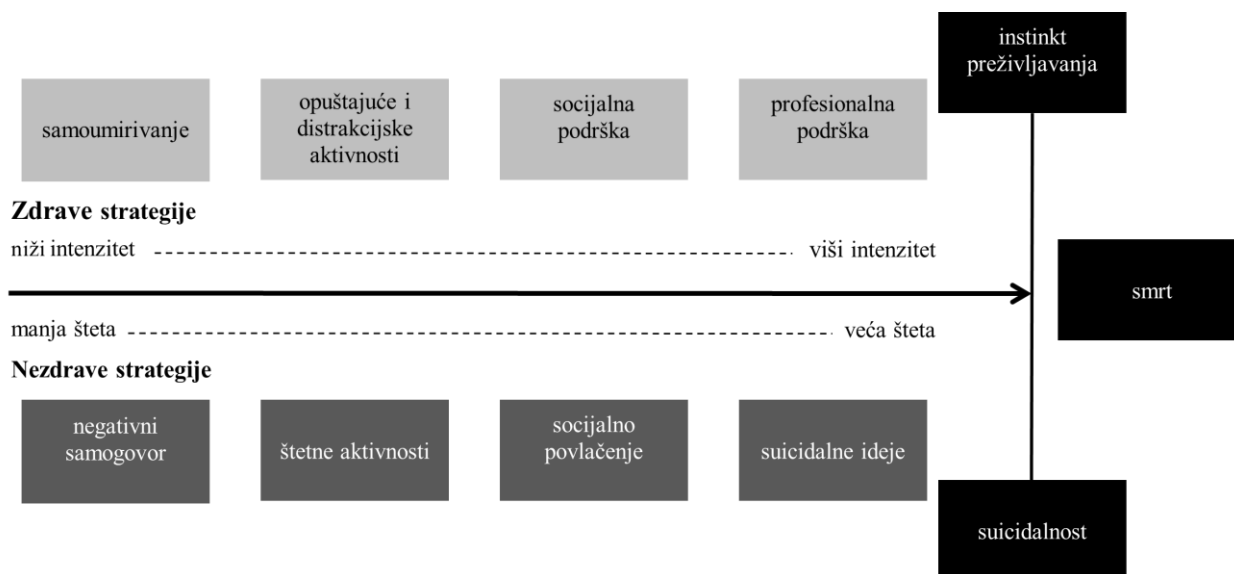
instinkt preživljavanja

samoumirivanje

opuštajuće i distrakcijske aktivnosti

socijalna podrška

profesionalna podrška

**Zdrave strategije**

niži intenzitet ------------------------------------------------ viši intenzitet

smrt

manja šteta ------------------------------------------------ veća šteta

**Nezdrave strategije**

negativni samogovor

štetne aktivnosti

socijalno povlačenje

suicidalne ideje

suicidalnost